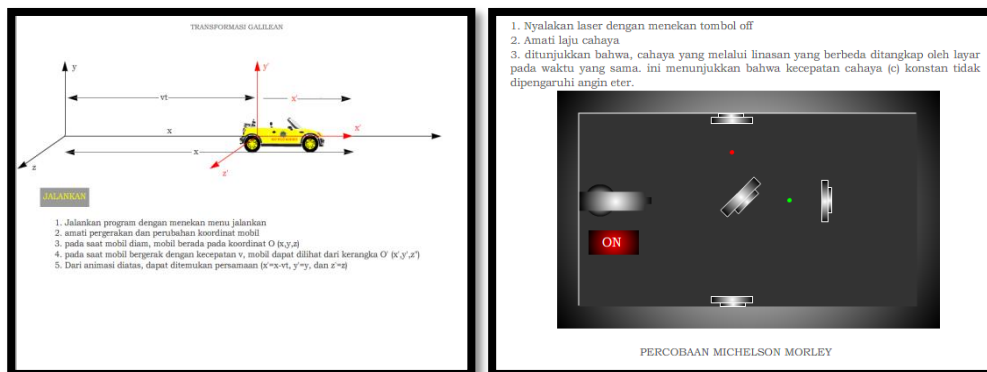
TRANSFORMASI GALILEAN

y

y'

vt

x'

x

x'

x

z

z'

JALANKAN

1. Jalankan program dengan menekan menu jalankan
2. amati pergerakan dan perubahan koordinat mobil
3. pada saat mobil diam, mobil berada pada koordinat O (x,y,z)
4. pada saat mobil bergerak dengan kecepatan v, mobil dapat dilihat dari kerangka O' (x',y',z')
5. Dari animasi diatas, dapat ditemukan persamaan (x'=x-vt, y'=y, dan z'=z)

1. Nyalakan laser dengan menekan tombol off
2. Amati laju cahaya
3. ditunjukkan bahwa, cahaya yang melalui linasan yang berbeda ditangkap oleh layar pada waktu yang sama. ini menunjukkan bahwa kecepatan cahaya (c) konstan tidak dipengaruhi angin eter.

ON

PERCOBAAN MICHELSON MORLEY